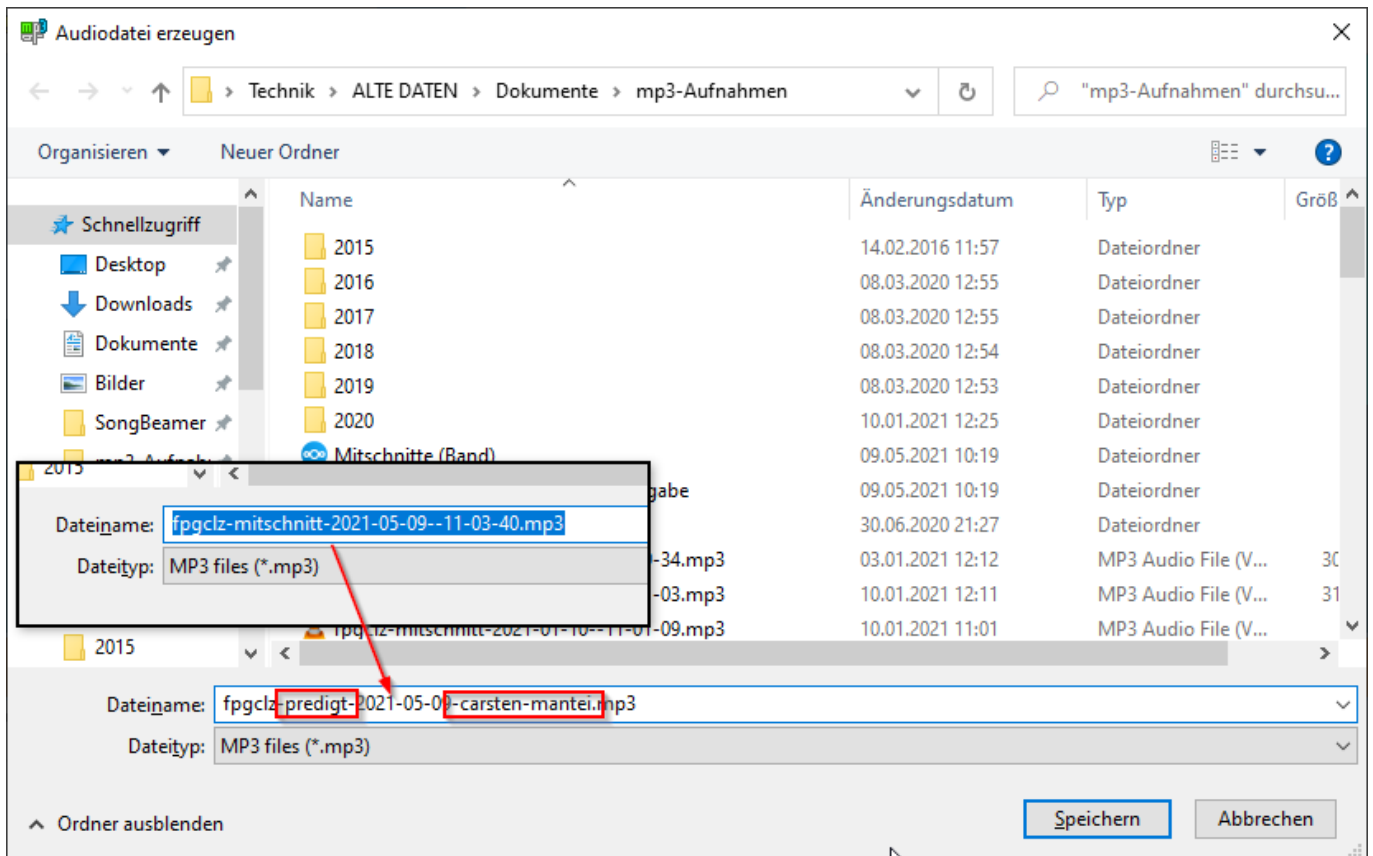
Audiodatei erzeugen

Technik > ALTE DATEN > Dokumente > mp3-Aufnahmen

"mp3-Aufnahmen" durchsu...

Organisieren ▾ Neuer Ordner

Schnellzugriff
Desktop
Downloads
Dokumente
Bilder
SongBeamer
mp3-Aufnah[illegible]
2015

| Name | Änderungsdatum | Typ | Größ |
|---|---|---|---|
| 2015 | 14.02.2016 11:57 | Dateiordner | |
| 2016 | 08.03.2020 12:55 | Dateiordner | |
| 2017 | 08.03.2020 12:55 | Dateiordner | |
| 2018 | 08.03.2020 12:54 | Dateiordner | |
| 2019 | 08.03.2020 12:53 | Dateiordner | |
| 2020 | 10.01.2021 12:25 | Dateiordner | |
| Mitschnitte (Band) | 09.05.2021 10:19 | Dateiordner | |
| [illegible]gabe | 09.05.2021 10:19 | Dateiordner | |
| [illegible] | 30.06.2020 21:27 | Dateiordner | |
| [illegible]-34.mp3 | 03.01.2021 12:12 | MP3 Audio File (V... | 30 |
| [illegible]-03.mp3 | 10.01.2021 12:11 | MP3 Audio File (V... | 31 |
| fpgclz-mitschnitt-2021-01-10--11-01-09.mp3 | 10.01.2021 11:01 | MP3 Audio File (V... | |

2015

Dateiname: fpgclz-mitschnitt-2021-05-09--11-03-40.mp3
Dateityp: MP3 files (*.mp3)

Dateiname: fpgclz-predigt-2021-05-09-carsten-mantei.mp3
Dateityp: MP3 files (*.mp3)

Ordner ausblenden

Speichern Abbrechen